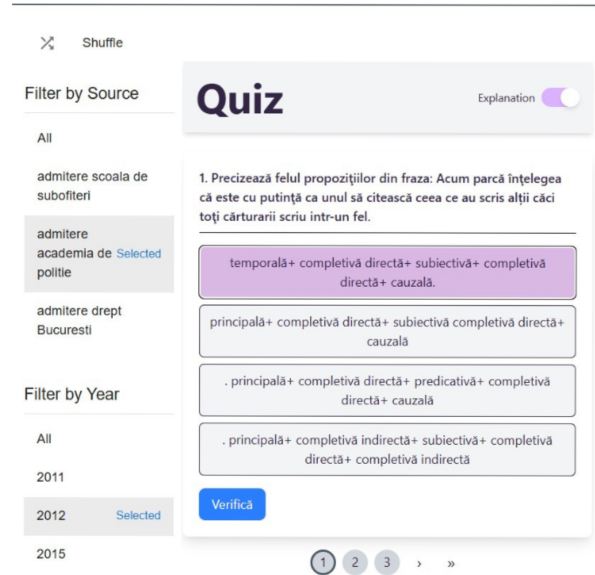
Shuffle

Filter by Source

All

admitere scoala de subofiteri

admitere academia de politie Selected

admitere drept Bucuresti

Filter by Year

All

2011

2012 Selected

2015

Quiz

Explanation

1. Precizează felul propozițiilor din fraza: Acum parcă înțelegea că este cu putință ca unul să citească ceea ce au scris alții căci toți cărturarii scriu intr-un fel.

temporală+ completivă directă+ subiectivă+ completivă directă+ cauzală.

principală+ completivă directă+ subiectivă completivă directă+ cauzală

. principală+ completivă directă+ predicativă+ completivă directă+ cauzală

. principală+ completivă indirectă+ subiectivă+ completivă directă+ completivă indirectă

Verifică

1 2 3 › »